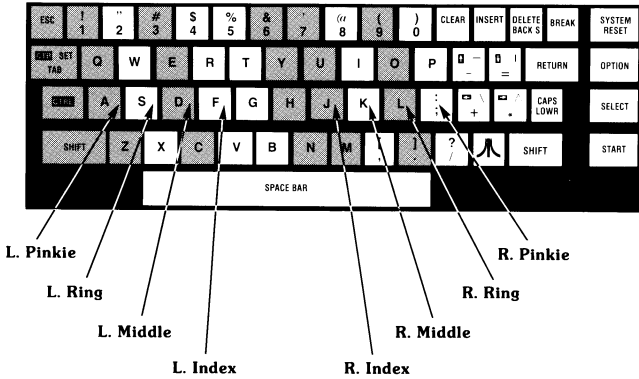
ESC ! 1 " 2 # 3 $ 4 % 5 & 6 ' 7 @ 8 ( 9 ) 0 CLEAR INSERT DELETE BACK S BREAK SYSTEM RESET

CLR SET TAB Q W E R T Y U I O P - = RETURN OPTION

CTRL A S D F G H J K L ; + * CAPS LOWR SELECT

SHIFT Z X C V B N M , . ? / SHIFT START

SPACE BAR

L. Pinkie

L. Ring

L. Middle

L. Index

R. Index

R. Middle

R. Ring

R. Pinkie